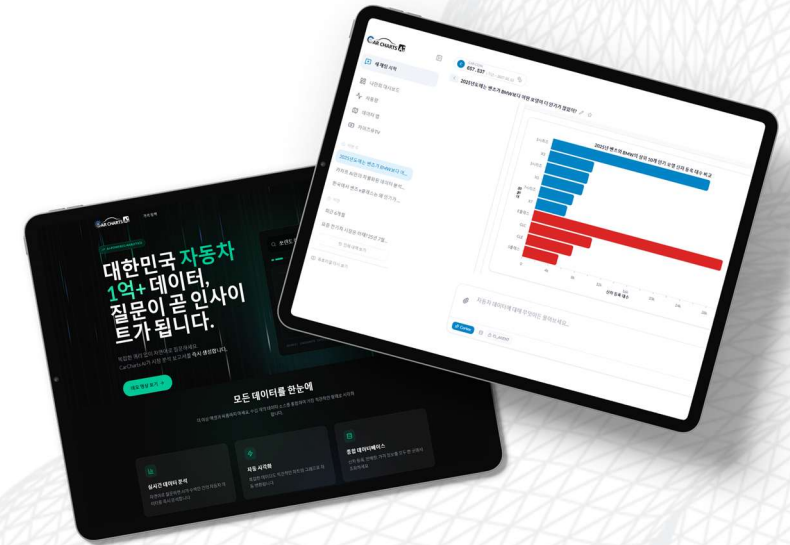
CAR CHARTS AI

새 채팅 시작

2023년도에는 벤츠가 BMW보다 어떤 모델에서 더 앞서가 있었어?

2023년 벤츠와 BMW의 상위 10개 인기 모델 신차 등록 대수 비교

자동차 데이터에 대해 무엇이든 물어보세요...

CAR CHARTS AI

대한민국 자동차 1억+ 데이터, 질문이 곧 인사이트가 됩니다.

CarCharts AI가 지금 즉시 생성합니다.

모든 데이터를 한눈에

실시간 데이터 분석

자동 시각화

종합 데이터베이스